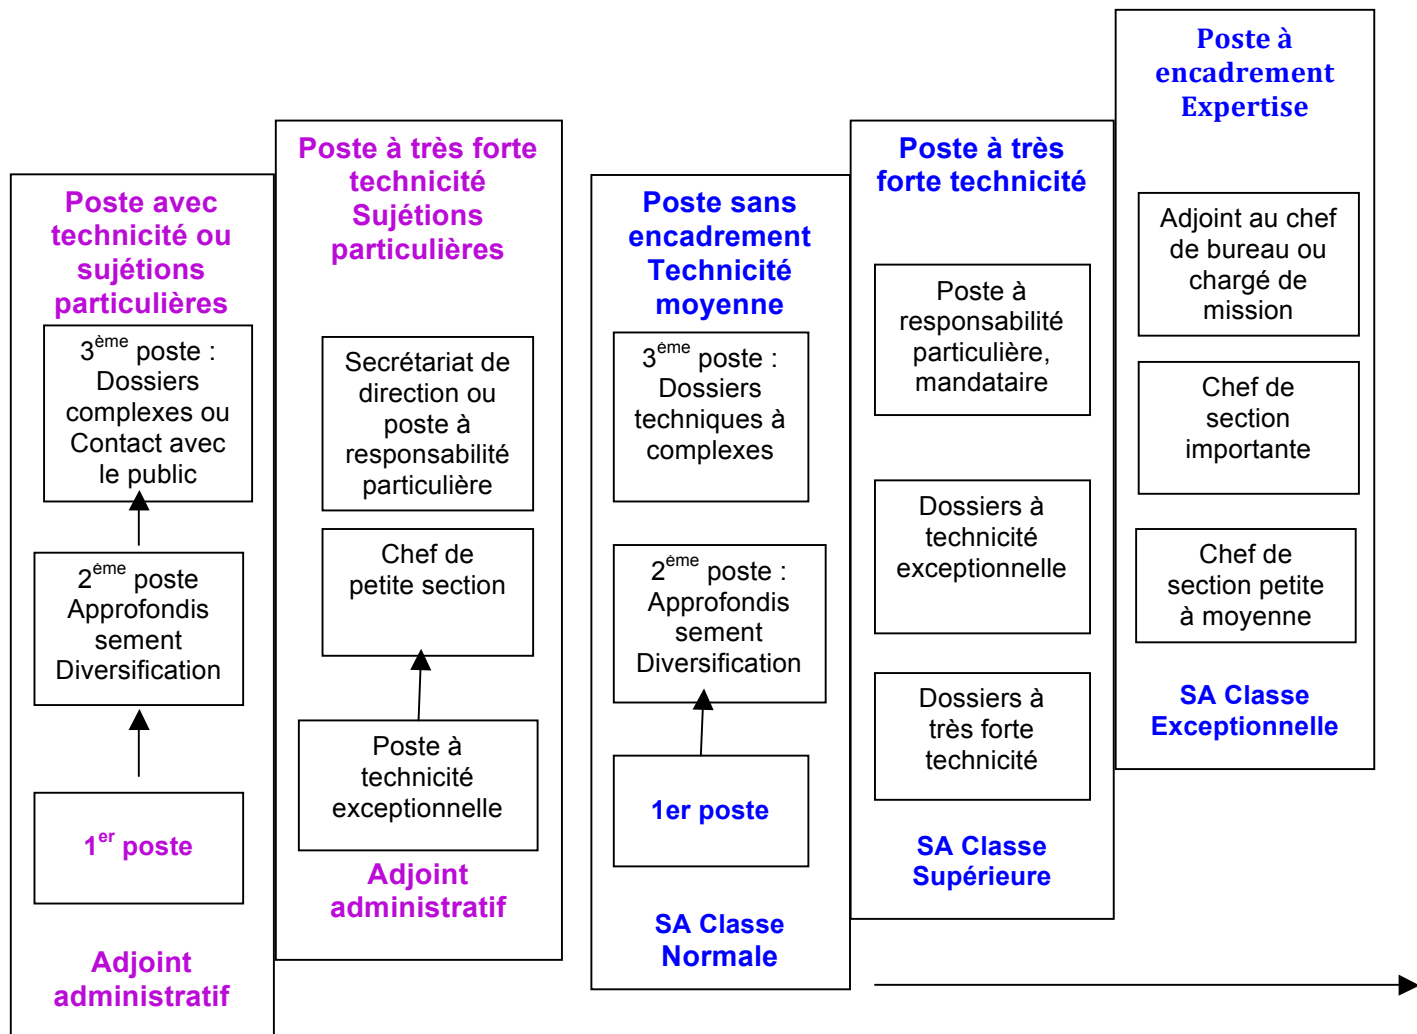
Poste avec technicité ou sujétions particulières

3ème poste : Dossiers complexes ou Contact avec le public

2ème poste Approfondissement Diversification

1er poste

Adjoint administratif

Poste à très forte technicité Sujétions particulières

Secrétariat de direction ou poste à responsabilité particulière

Chef de petite section

Poste à technicité exceptionnelle

Adjoint administratif

Poste sans encadrement Technicité moyenne

3ème poste : Dossiers techniques à complexes

2ème poste : Approfondissement Diversification

1er poste

SA Classe Normale

Poste à très forte technicité

Poste à responsabilité particulière, mandataire

Dossiers à technicité exceptionnelle

Dossiers à très forte technicité

SA Classe Supérieure

Poste à encadrement Expertise

Adjoint au chef de bureau ou chargé de mission

Chef de section importante

Chef de section petite à moyenne

SA Classe Exceptionnelle